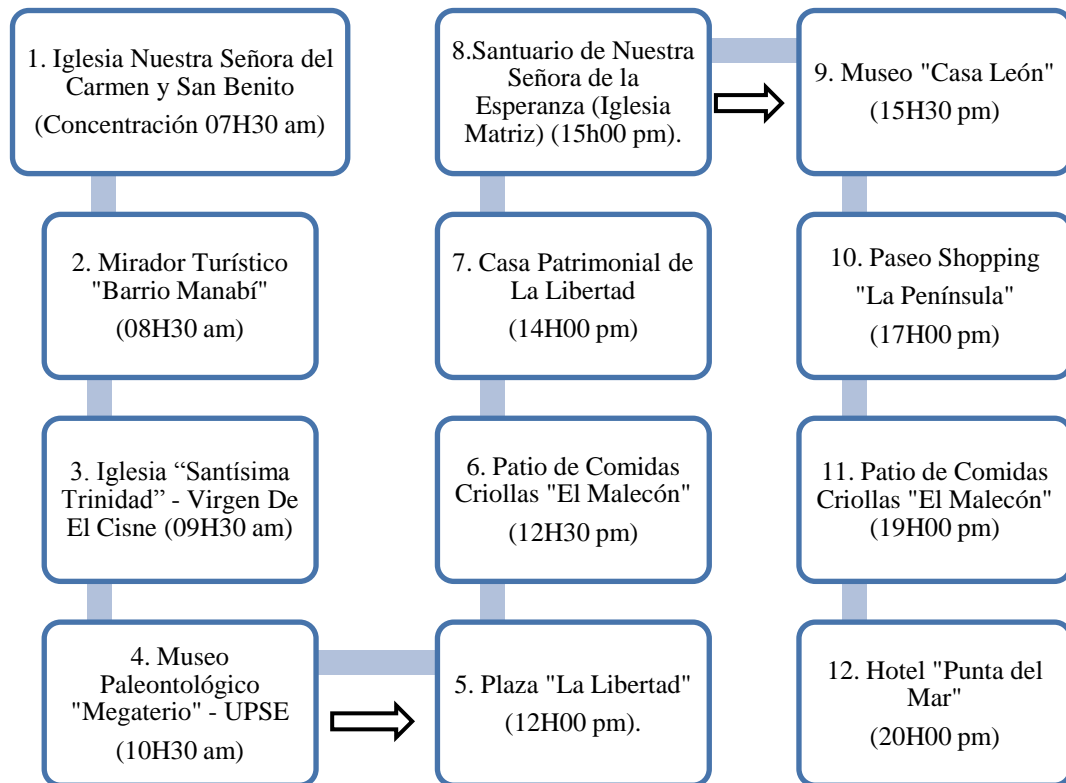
1. Iglesia Nuestra Señora del Carmen y San Benito

(Concentración 07H30 am)

2. Mirador Turístico "Barrio Manabí"

(08H30 am)

3. Iglesia “Santísima Trinidad” - Virgen De El Cisne (09H30 am)

4. Museo Paleontológico "Megaterio" - UPSE

(10H30 am)

5. Plaza "La Libertad"

(12H00 pm).

6. Patio de Comidas Criollas "El Malecón"

(12H30 pm)

7. Casa Patrimonial de La Libertad

(14H00 pm)

8.Santuario de Nuestra Señora de la Esperanza (Iglesia Matriz) (15h00 pm).

9. Museo "Casa León"

(15H30 pm)

10. Paseo Shopping "La Península"

(17H00 pm)

11. Patio de Comidas Criollas "El Malecón"

(19H00 pm)

12. Hotel "Punta del Mar"

(20H00 pm)